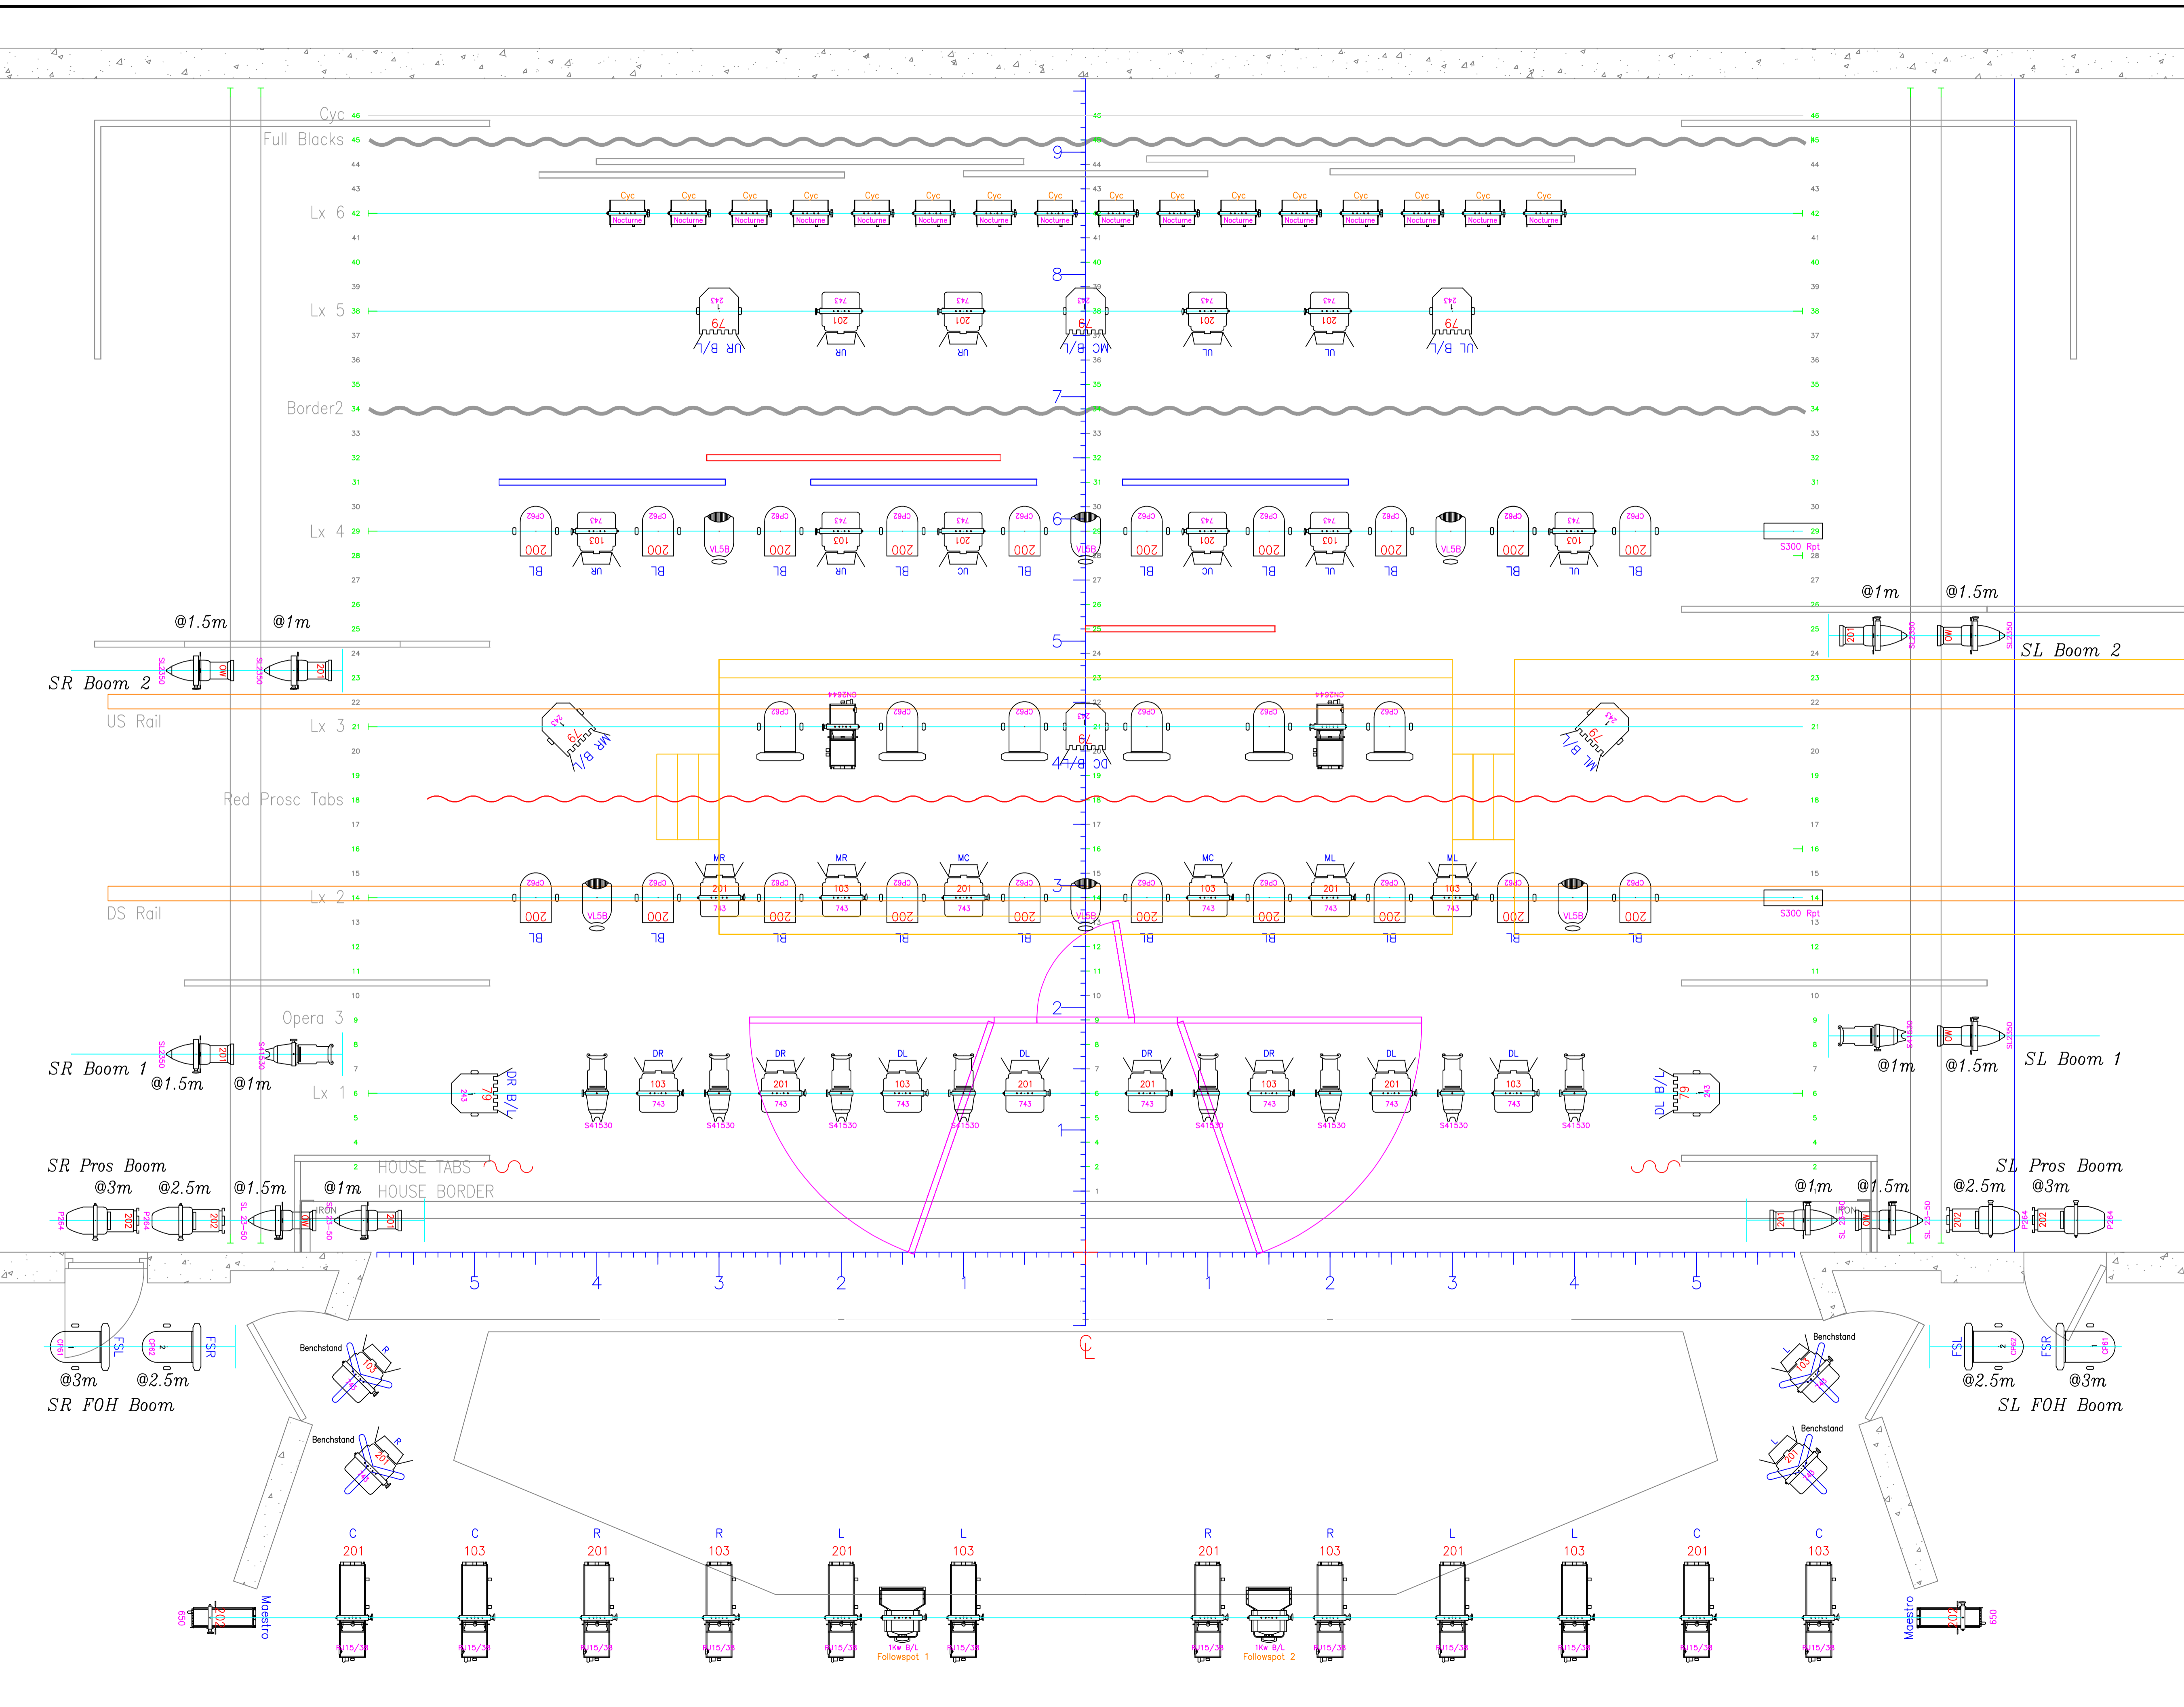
Cyc
Full Blacks
Lx 6
Lx 5
Border2
Lx 4
Lx 3
Red Prosc Tabs
Lx 2
Opera 3
Lx 1
HOUSE TABS
HOUSE BORDER

Cyc Cyc Cyc Cyc Cyc Cyc Cyc Cyc Cyc Cyc Cyc Cyc Cyc Cyc Cyc Cyc
Nocturne

9
8
7
6
5
4
3
2
1

UR B/L UR UR MC B/L UL UL UL B/L

BL UR BL VL5B BL UR BL UC BL VL5B BL UC BL UL BL VL5B BL UL BL

S300 Rpt

@1.5m @1m
SR Boom 2
US Rail
@1m @1.5m
SL Boom 2

MR B/L ML B/L UC

MR MR MC MC ML ML

DS Rail
S300 Rpt

SR Boom 1
@1.5m @1m
@1m @1.5m
SL Boom 1

DR B/L DR DR DL DL DR DR DL DL DL B/L
S41530

SR Pros Boom
@3m @2.5m @1.5m @1m
SL Pros Boom
@1m @1.5m @2.5m @3m

5 4 3 2 1 1 2 3 4 5
CL

FSL FSR
@3m @2.5m
SR FOH Boom
FSL FSR
@2.5m @3m
SL FOH Boom

Benchstand
Benchstand
Benchstand
Benchstand

C C R R L L R R L L C C
201 103 201 103 201 103 201 103 201 103 201 103
Maestro
1Kw B/L Followspot 1
1Kw B/L Followspot 2
Maestro